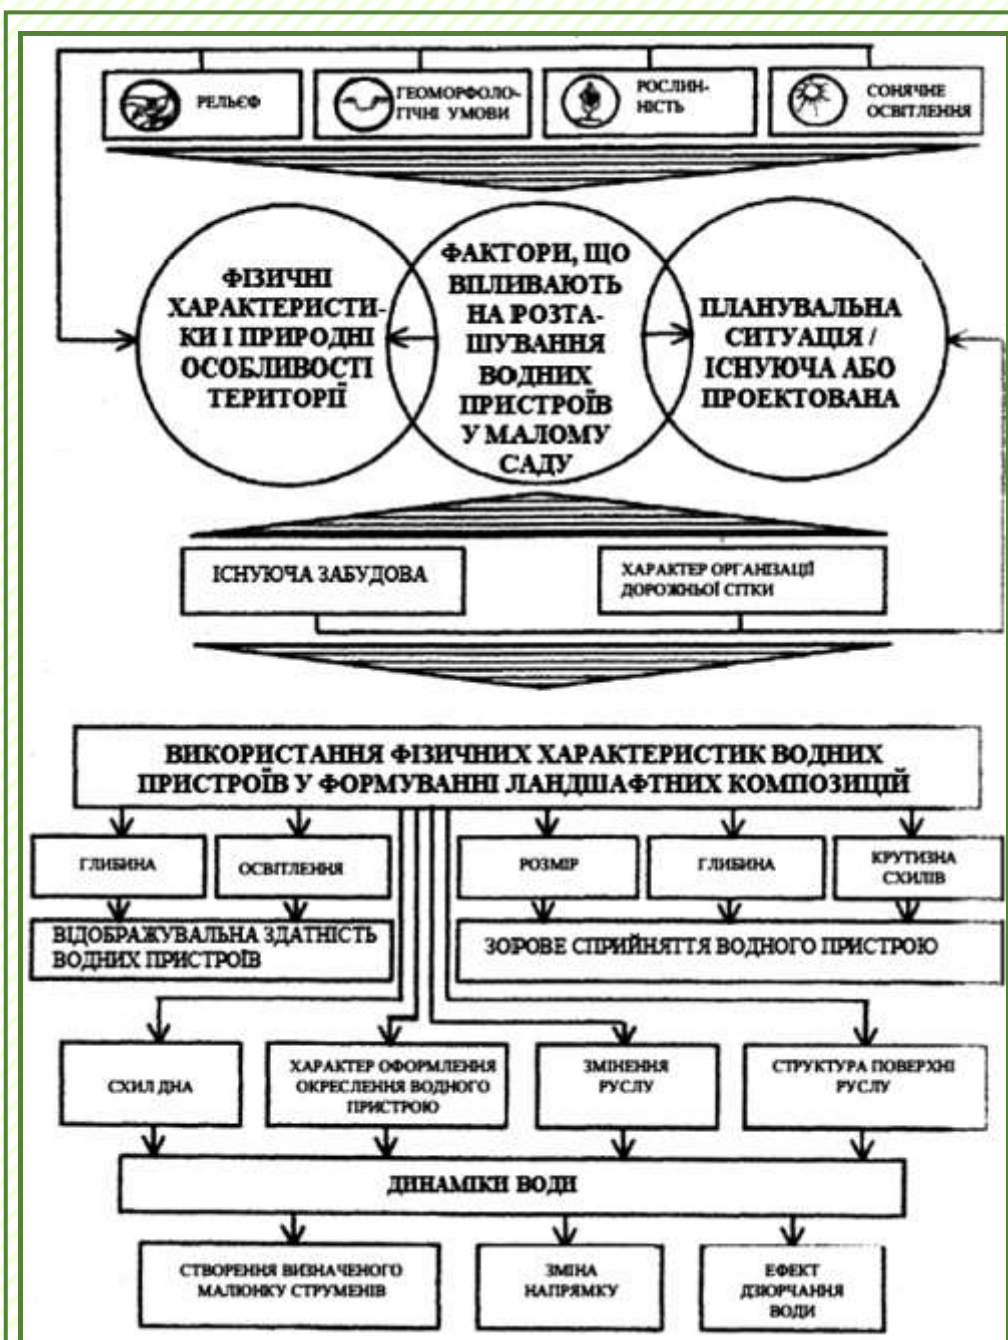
РЕЛЬЄФ

ГЕОМОРФОЛОГІЧНІ УМОВИ

РОСЛИННІСТЬ

СОНЯЧНЕ ОСВІТЛЕННЯ

ФІЗИЧНІ ХАРАКТЕРИСТИКИ І ПРИРОДНІ ОСОБЛИВОСТІ ТЕРИТОРІЇ

ФАКТОРИ, ЩО ВПЛИВАЮТЬ НА РОЗТАШУВАННЯ ВОДНИХ ПРИСТРОЇВ У МАЛОМУ САДУ

ПЛАНУВАЛЬНА СИТУАЦІЯ / ІСНУЮЧА АБО ПРОЕКТОВАНА

ІСНУЮЧА ЗАБУДОВА

ХАРАКТЕР ОРГАНІЗАЦІЇ ДОРОЖНЬОЇ СІТКИ

ВИКОРИСТАННЯ ФІЗИЧНИХ ХАРАКТЕРИСТИК ВОДНИХ ПРИСТРОЇВ У ФОРМУВАННІ ЛАНДШАФТНИХ КОМПОЗИЦІЙ

ГЛИБИНА

ОСВІТЛЕННЯ

РОЗМІР

ГЛИБИНА

КРУТИЗНА СХИЛІВ

ВІДОБРАЖУВАЛЬНА ЗДАТНІСТЬ ВОДНИХ ПРИСТРОЇВ

ЗОРОВЕ СПРИЙНЯТТЯ ВОДНОГО ПРИСТРОЮ

СХИЛ ДНА

ХАРАКТЕР ОФОРМЛЕННЯ ОКРЕСЛЕННЯ ВОДНОГО ПРИСТРОЮ

ЗМІНЕННЯ РУСЛУ

СТРУКТУРА ПОВЕРХНІ РУСЛУ

ДИНАМІКИ ВОДИ

СТВОРЕННЯ ВИЗНАЧЕНОГО МАЛЮНКУ СТРУМЕНІВ

ЗМІНА НАПРЯМКУ

ЕФЕКТ ДЗЮРЧАННЯ ВОДИ